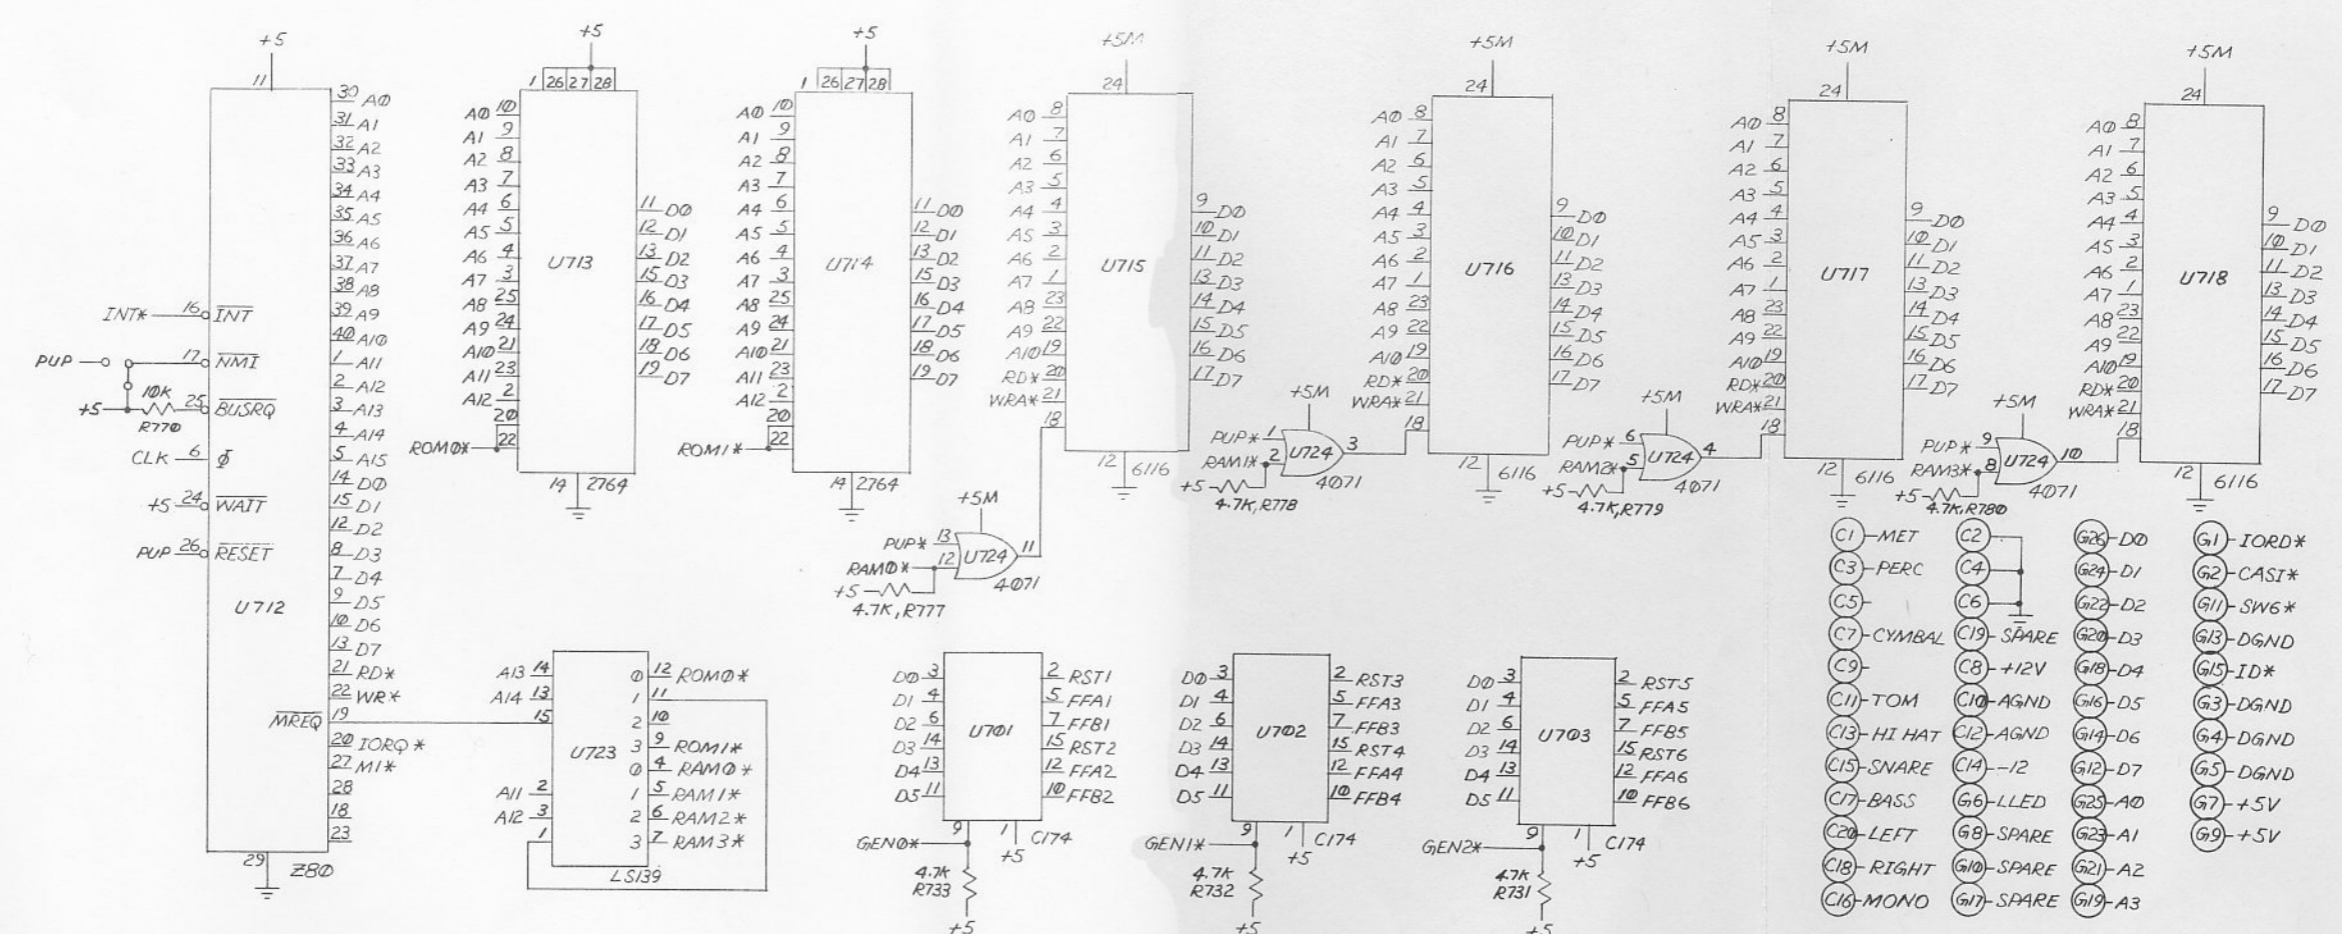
+5
11
U712
Z80
29
30 AØ
31 A1
32 A2
33 A3
34 A4
35 A5
36 A6
37 A7
38 A8
39 A9
40 A1Ø
1 A11
2 A12
3 A13
4 A14
5 A15
14 DØ
15 D1
12 D2
8 D3
7 D4
9 D5
10 D6
13 D7
21 RD*
22 WR*
19
20 IORQ*
27 M1*
28
18
23
INT* 16 $\overline{INT}$
PUP 17 $\overline{NMI}$
10K
+5 R77Ø 25 $\overline{BUSRQ}$
CLK 6 $\phi$
+5 24 $\overline{WAIT}$
PUP 26 $\overline{RESET}$
$\overline{MREQ}$

+5
1 26 27 28
AØ 10
A1 9
A2 8
A3 7
A4 6
A5 5
A6 4
A7 3
A8 25
A9 24
A1Ø 21
A11 23
A12 2
20
ROMØ* 22
U713
11 DØ
12 D1
13 D2
15 D3
16 D4
17 D5
18 D6
19 D7
14 2764

+5
1 26 27 28
AØ 10
A1 9
A2 8
A3 7
A4 6
A5 5
A6 4
A7 3
A8 25
A9 24
A1Ø 21
A11 23
A12 2
20
ROM1* 22
U714
11 DØ
12 D1
13 D2
15 D3
16 D4
17 D5
18 D6
19 D7
14 2764

+5M
24
AØ 8
A1 7
A2 6
A3 5
A4 4
A5 3
A6 2
A7 1
A8 23
A9 22
A1Ø 19
RD* 20
WRA* 21
18
U715
9 DØ
10 D1
11 D2
13 D3
14 D4
15 D5
16 D6
17 D7
12 6116

+5M
PUP* 13
RAMØ* 12 U724 11
+5 4.7K, R777
4Ø71

+5M
24
AØ 8
A1 7
A2 6
A3 5
A4 4
A5 3
A6 2
A7 1
A8 23
A9 22
A1Ø 19
RD* 20
WRA* 21
18
U716
9 DØ
10 D1
11 D2
13 D3
14 D4
15 D5
16 D6
17 D7
12 6116

+5M
PUP* 1
RAM1* 2 U724 3
+5 4.7K, R778
4Ø71

+5M
24
AØ 8
A1 7
A2 6
A3 5
A4 4
A5 3
A6 2
A7 1
A8 23
A9 22
A1Ø 19
RD* 20
WRA* 21
18
U717
9 DØ
10 D1
11 D2
13 D3
14 D4
15 D5
16 D6
17 D7
12 6116

+5M
PUP* 6
RAM2* 5 U724 4
+5 4.7K, R779
4Ø71

+5M
24
AØ 8
A1 7
A2 6
A3 5
A4 4
A5 3
A6 2
A7 1
A8 23
A9 22
A1Ø 19
RD* 20
WRA* 21
18
U718
9 DØ
10 D1
11 D2
13 D3
14 D4
15 D5
16 D6
17 D7
12 6116

+5M
PUP* 9
RAM3* 8 U724 10
+5 4.7K, R78Ø
4Ø71

A13 14
A14 13
15
U723
A11 2
A12 3
1
LS139
Ø 12 ROMØ*
1 11
2 10
3 9 ROM1*
Ø 4 RAMØ*
1 5 RAM1*
2 6 RAM2*
3 7 RAM3*

DØ 3
D1 4
D2 6
D3 14
D4 13
D5 11
U7Ø1
2 RST1
5 FFA1
7 FFB1
15 RST2
12 FFA2
10 FFB2
GENØ* 9
1 C174
+5
4.7K R733
+5

DØ 3
D1 4
D2 6
D3 14
D4 13
D5 11
U7Ø2
2 RST3
5 FFA3
7 FFB3
15 RST4
12 FFA4
10 FFB4
GEN1* 9
1 C174
+5
4.7K R732
+5

DØ 3
D1 4
D2 6
D3 14
D4 13
D5 11
U7Ø3
2 RST5
5 FFA5
7 FFB5
15 RST6
12 FFA6
10 FFB6
GEN2* 9
1 C174
+5
4.7K R731
+5

C1 - MET
C3 - PERC
C5 -
C7 - CYMBAL
C9 -
C11 - TOM
C13 - HI HAT
C15 - SNARE
C17 - BASS
C20 - LEFT
C18 - RIGHT
C16 - MONO

C2
C4
C6
C19 - SPARE
C8 - +12V
C10 - AGND
C12 - AGND
C14 - -12
G6 - LLED
G8 - SPARE
G10 - SPARE
G17 - SPARE

G26 - DØ
G24 - D1
G22 - D2
G20 - D3
G18 - D4
G16 - D5
G14 - D6
G12 - D7
G25 - AØ
G23 - A1
G21 - A2
G19 - A3

G1 - IORD*
G2 - CASI*
G11 - SW6*
G13 - DGND
G15 - ID*
G3 - DGND
G4 - DGND
G5 - DGND
G7 - +5V
G9 - +5V